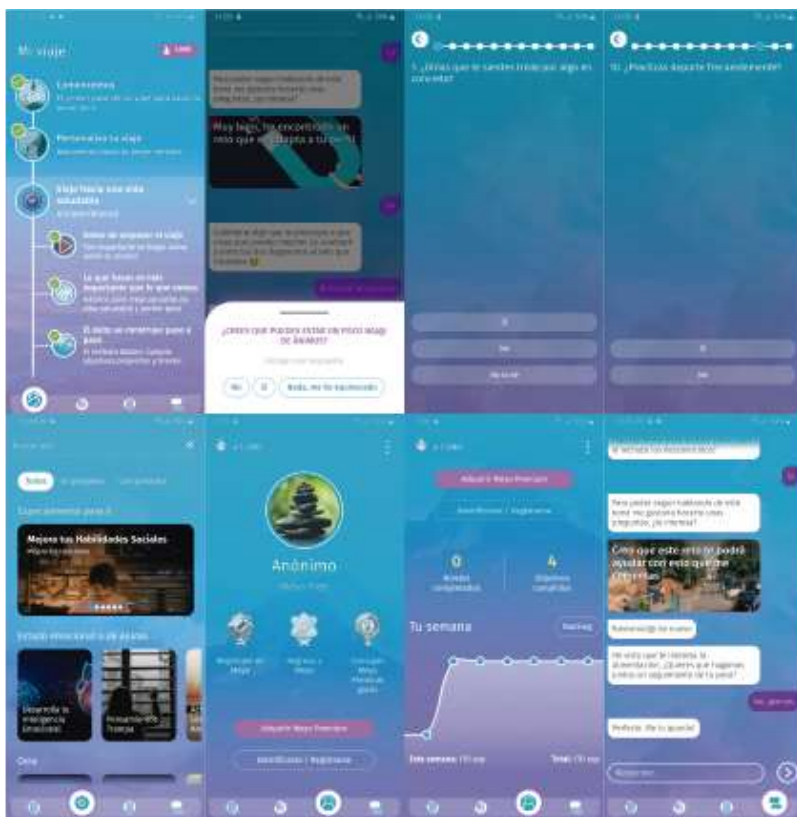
Mi viaje

Conociéndonos

Personaliza tu viaje

Viaje hacia una vida saludable

Antes de empezar el viaje

Lo que haces es más importante que lo que comes

El éxito se construye paso a paso

¡Muy bien, he encontrado un reto que se adapta a tu perfil!

¿CREES QUE PUEDES ESTAR EN ESTE VIAJE DE ÁNIMO?

No

Sí

Bueno, me lo pensaré

5. ¿Dirías que te sientes triste por algo en concreto?

Sí

No

No sé

10. ¿Practicas deporte frecuentemente?

Sí

No

Todos

Mejora tus Habilidades Sociales

Estado emocional o de ánimo

Desarrolla tu inteligencia Emocional

Otros

Anónimo

Adquirir Mayo Premium

Identificarse / Registrarse

Adquirir Mayo Premium

0

4

Tu semana

Esta semana:

Total:

Creo que este reto te podrá ayudar con esto que me comentas

Perfecto. Me lo apunto!